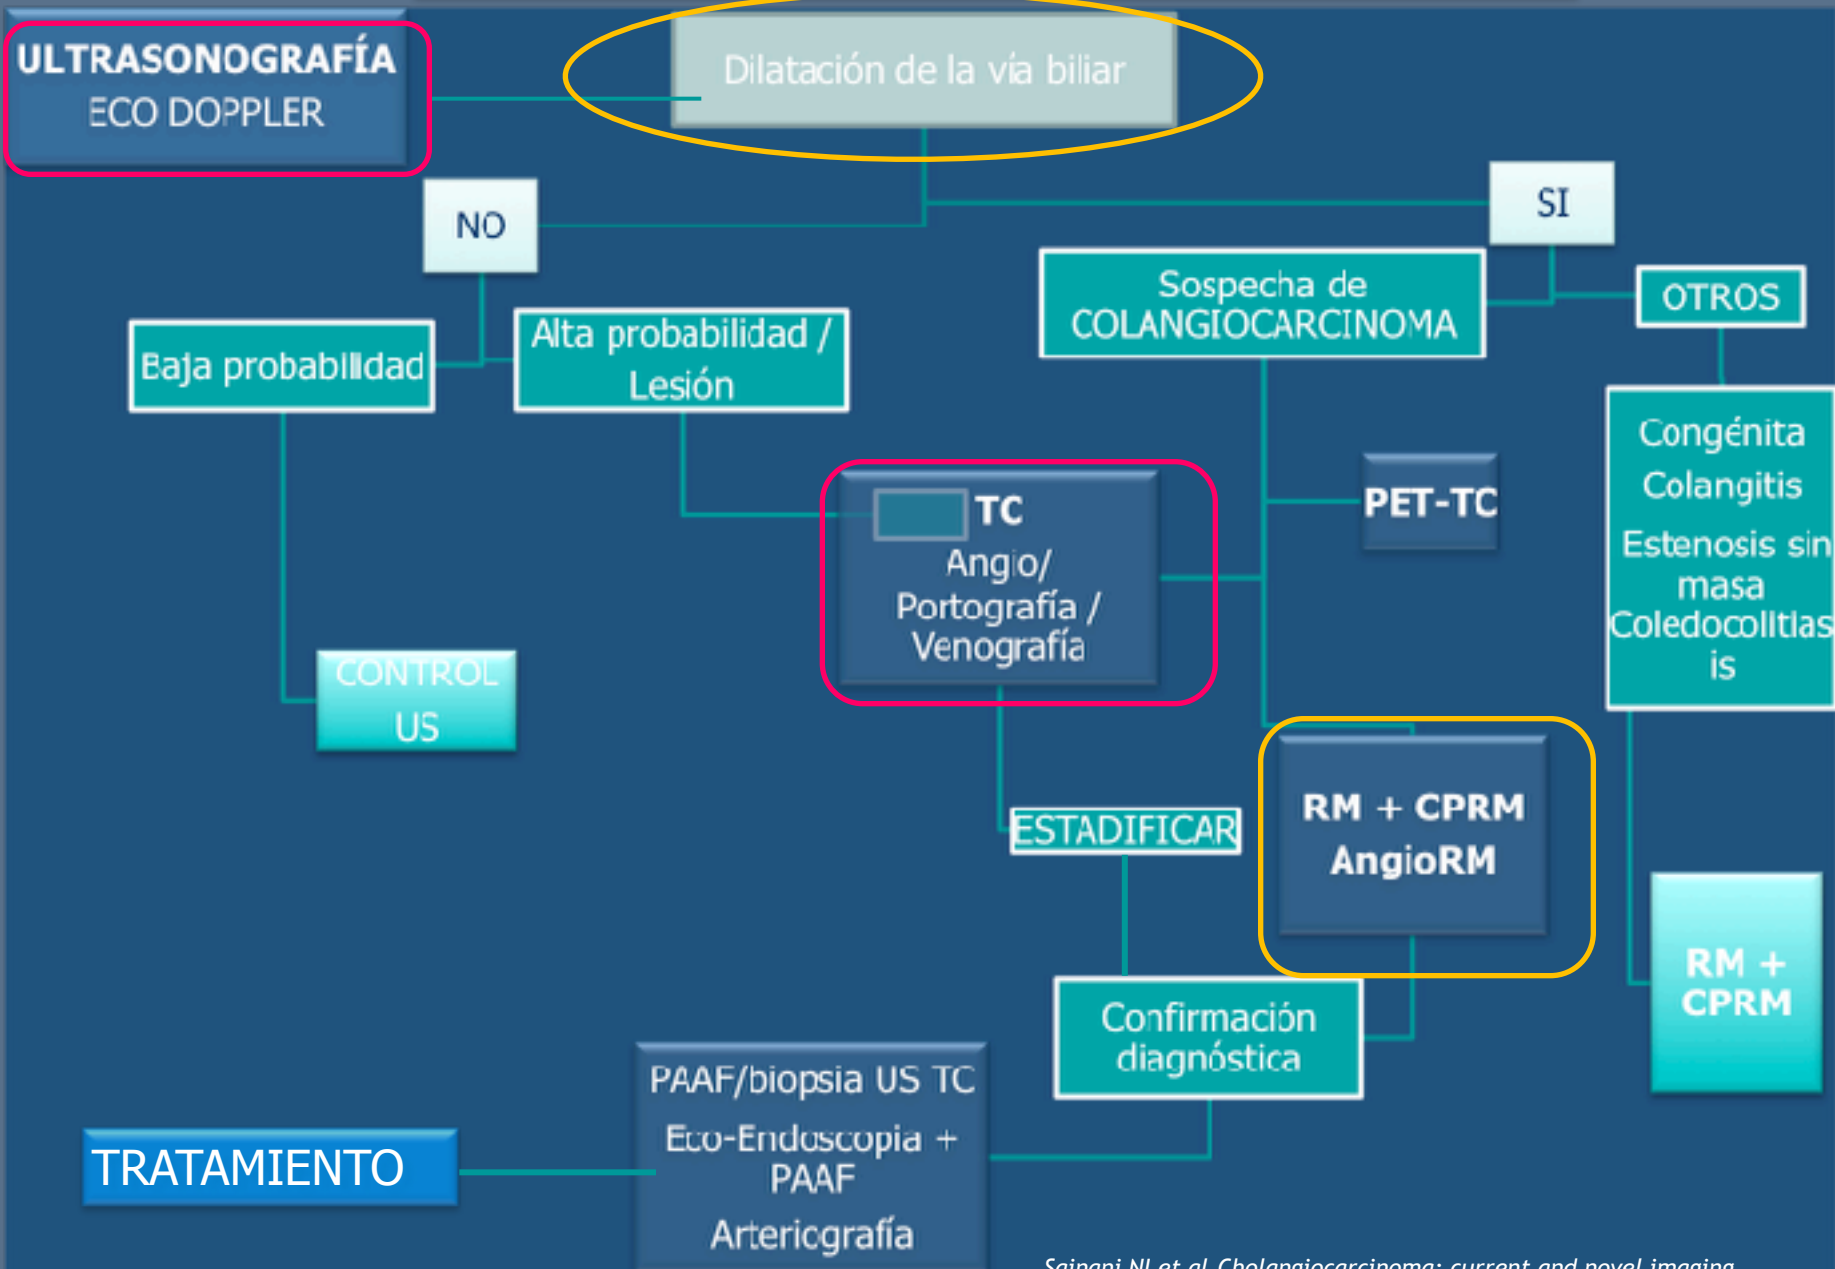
ULTRASONOGRAFÍA
ECO DOPPLER

Dilatación de la vía biliar

NO

SI

Baja probabilidad

Alta probabilidad / Lesión

Sospecha de COLANGIOCARCINOMA

OTROS

Congénita
Colangitis
Estenosis sin masa
Coledocolitiasis

TC
Angio/ Portografía / Venografía

PET-TC

CONTROL US

RM + CPRM
AngioRM

ESTADIFICAR

RM + CPRM

Confirmación diagnóstica

PAAF/biopsia US TC
Eco-Endoscopia + PAAF
Arteriografía

TRATAMIENTO

Sainani NI et al. Cholangiocarcinoma: current and novel imaging